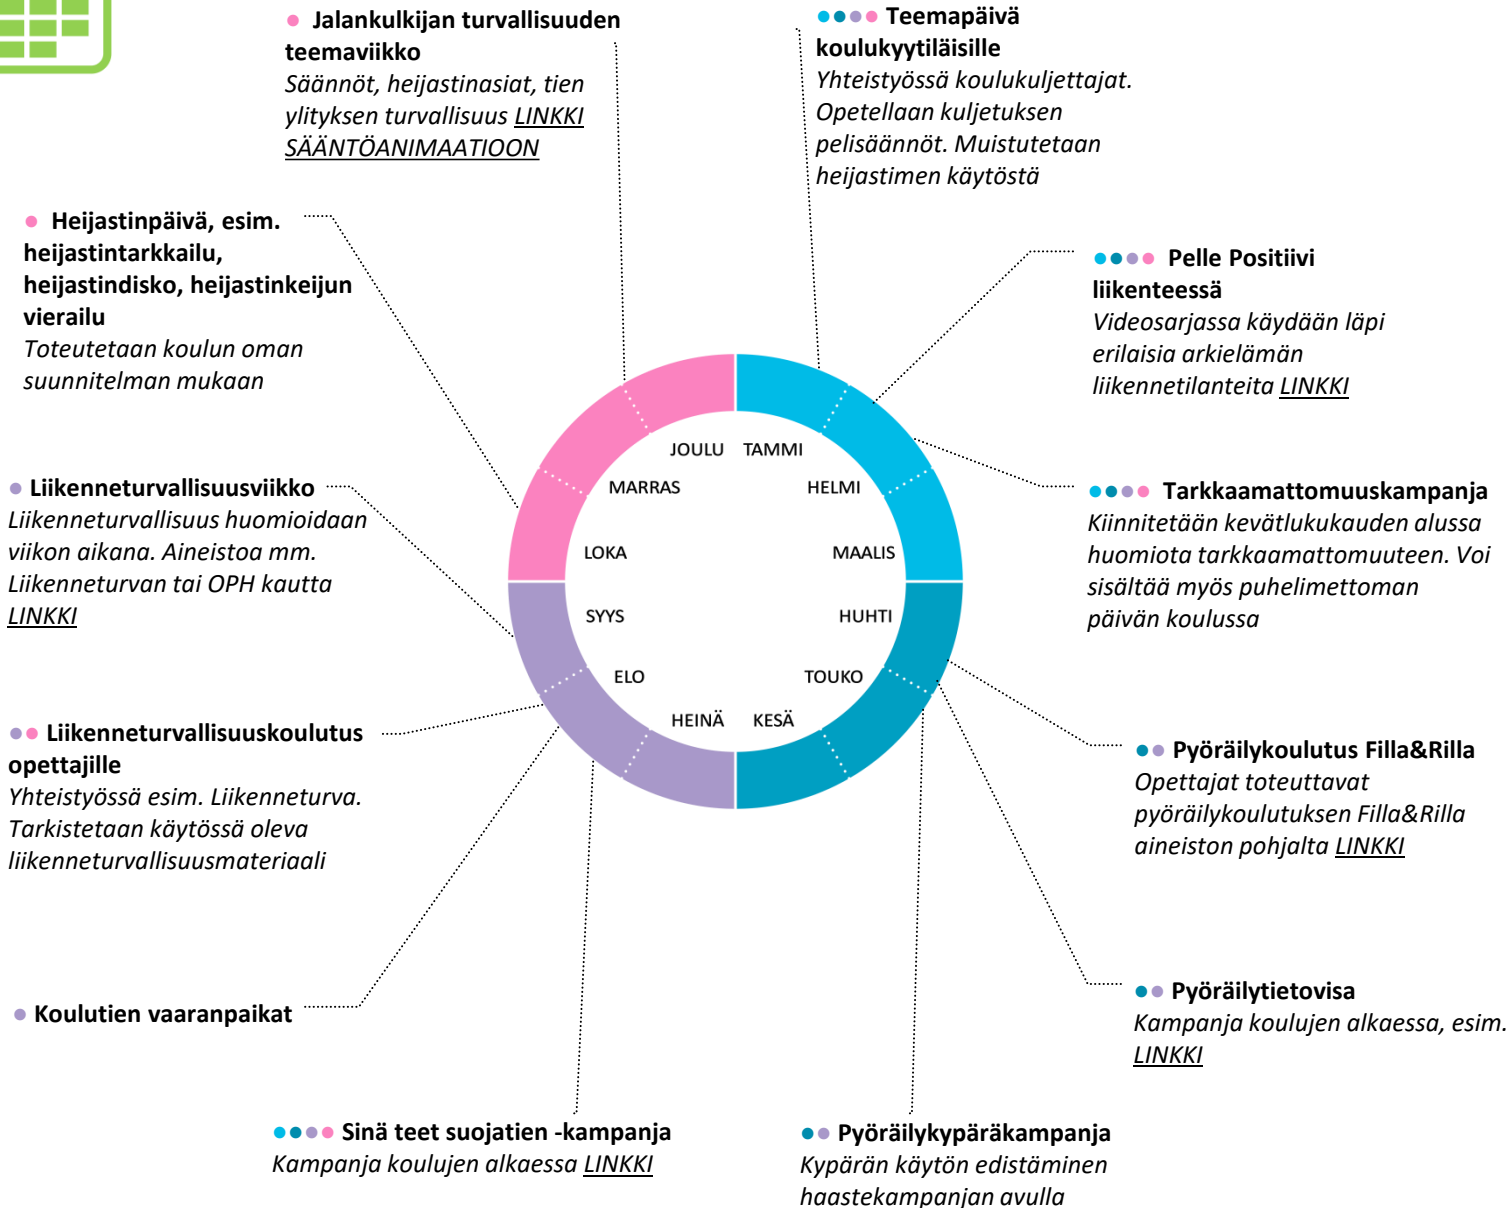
Jalankulkijan turvallisuuden teemaviikko
Säännöt, heijastinasiat, tien ylityksen turvallisuus LINKKI SÄÄNTÖANIMAATIOON

Teemapäivä koulukyytiläisille
Yhteistyössä koulukuljettajat. Opetellaan kuljetuksen pelisäännöt. Muistutetaan heijastimen käytöstä

Heijastinpäivä, esim. heijastintarkkailu, heijastindisko, heijastinkeijun vierailu
Toteutetaan koulun oman suunnitelman mukaan

Pelle Positiivi liikenteessä
Videosarjassa käydään läpi erilaisia arkielämän liikennetilanteita LINKKI

Liikenneturvallisuusviikko
Liikenneturvallisuus huomioidaan viikon aikana. Aineistoa mm. Liikenneturvan tai OPH kautta LINKKI

Tarkkaamattomuuskampanja
Kiinnitetään kevätlukukauden alussa huomiota tarkkaamattomuuteen. Voi sisältää myös puhelimettoman päivän koulussa

JOULU TAMMI
MARRAS HELMI
LOKA MAALIS
SYYS HUHTI
ELO TOUKO
HEINÄ KESÄ

Liikenneturvallisuuskoulutus opettajille
Yhteistyössä esim. Liikenneturva. Tarkistetaan käytössä oleva liikenneturvallisuusmateriaali

Pyöräilykoulutus Filla&Rilla
Opettajat toteuttavat pyöräilykoulutuksen Filla&Rilla aineiston pohjalta LINKKI

Koulutien vaaranpaikat

Pyöräilytietovisa
Kampanja koulujen alkaessa, esim. LINKKI

Sinä teet suojatien -kampanja
Kampanja koulujen alkaessa LINKKI

Pyöräilykypäräkampanja
Kypärän käytön edistäminen haastekampanjan avulla